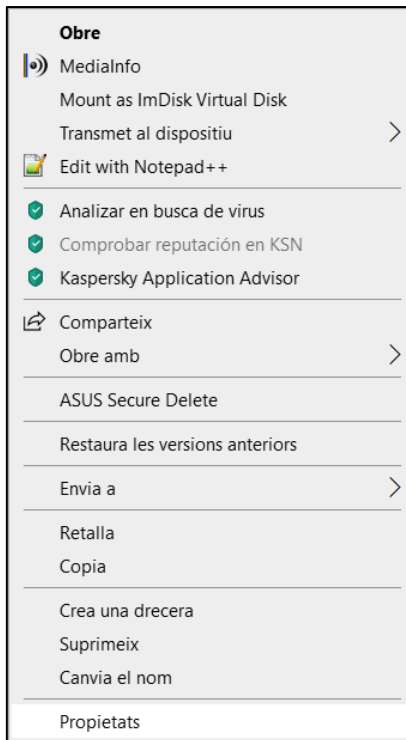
Obre
MediaInfo
Mount as ImDisk Virtual Disk
Transmet al dispositiu
Edit with Notepad++
Analizar en busca de virus
Comprobar reputación en KSN
Kaspersky Application Advisor
Comparteix
Obre amb
ASUS Secure Delete
Restaura les versions anteriors
Envia a
Retalla
Copia
Crea una drecera
Suprimeix
Canvia el nom
Propietats